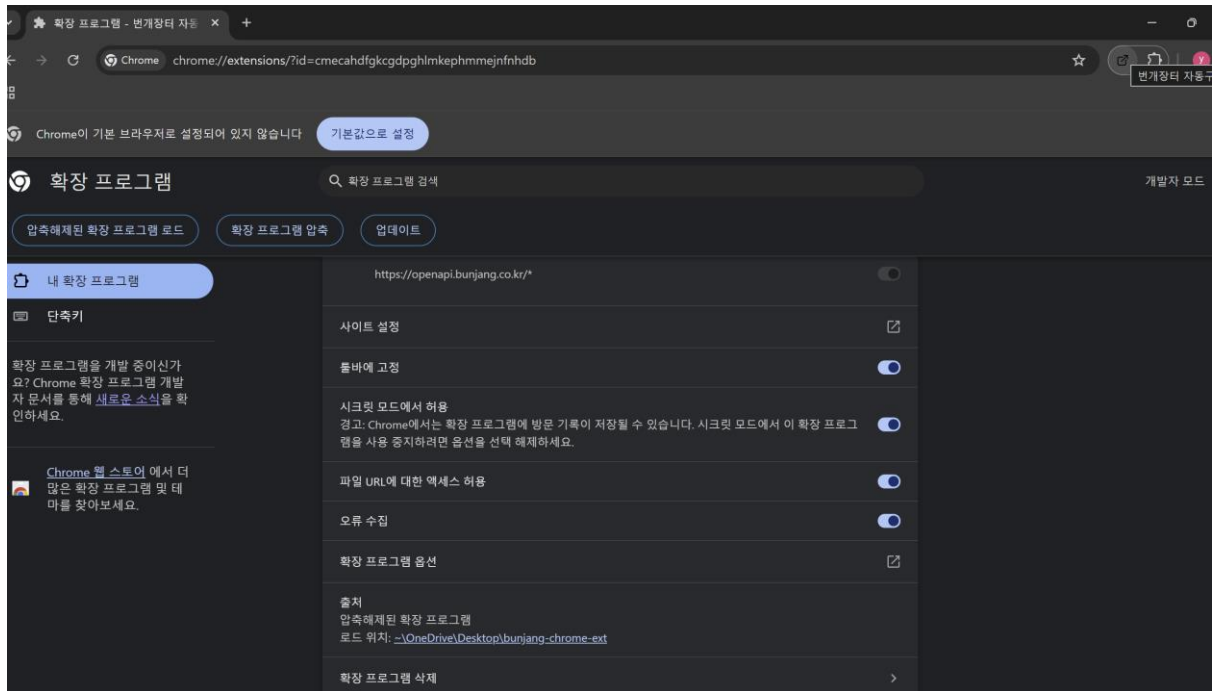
확장 프로그램 - 번개장터 자동 ×
+

Chrome chrome://extensions/?id=cmecahdfgkcgdpghlmkephmmejnfnhdb

번개장터 자동구

Chrome이 기본 브라우저로 설정되어 있지 않습니다
기본값으로 설정

확장 프로그램
확장 프로그램 검색
개발자 모드

압축해제된 확장 프로그램 로드
확장 프로그램 압축
업데이트

내 확장 프로그램
단축키

확장 프로그램을 개발 중이신가요? Chrome 확장 프로그램 개발자 문서를 통해 새로운 소식을 확인하세요.

Chrome 웹 스토어 에서 더 많은 확장 프로그램 및 테마를 찾아보세요.

https://openapi.bunjang.co.kr/*

사이트 설정

툴바에 고정

시크릿 모드에서 허용
경고: Chrome에서는 확장 프로그램에 방문 기록이 저장될 수 있습니다. 시크릿 모드에서 이 확장 프로그램을 사용 중지하려면 옵션을 선택 해제하세요.

파일 URL에 대한 액세스 허용

오류 수집

확장 프로그램 옵션

출처
압축해제된 확장 프로그램
로드 위치: ~\OneDrive\Desktop\bunjang-chrome-ext

확장 프로그램 삭제